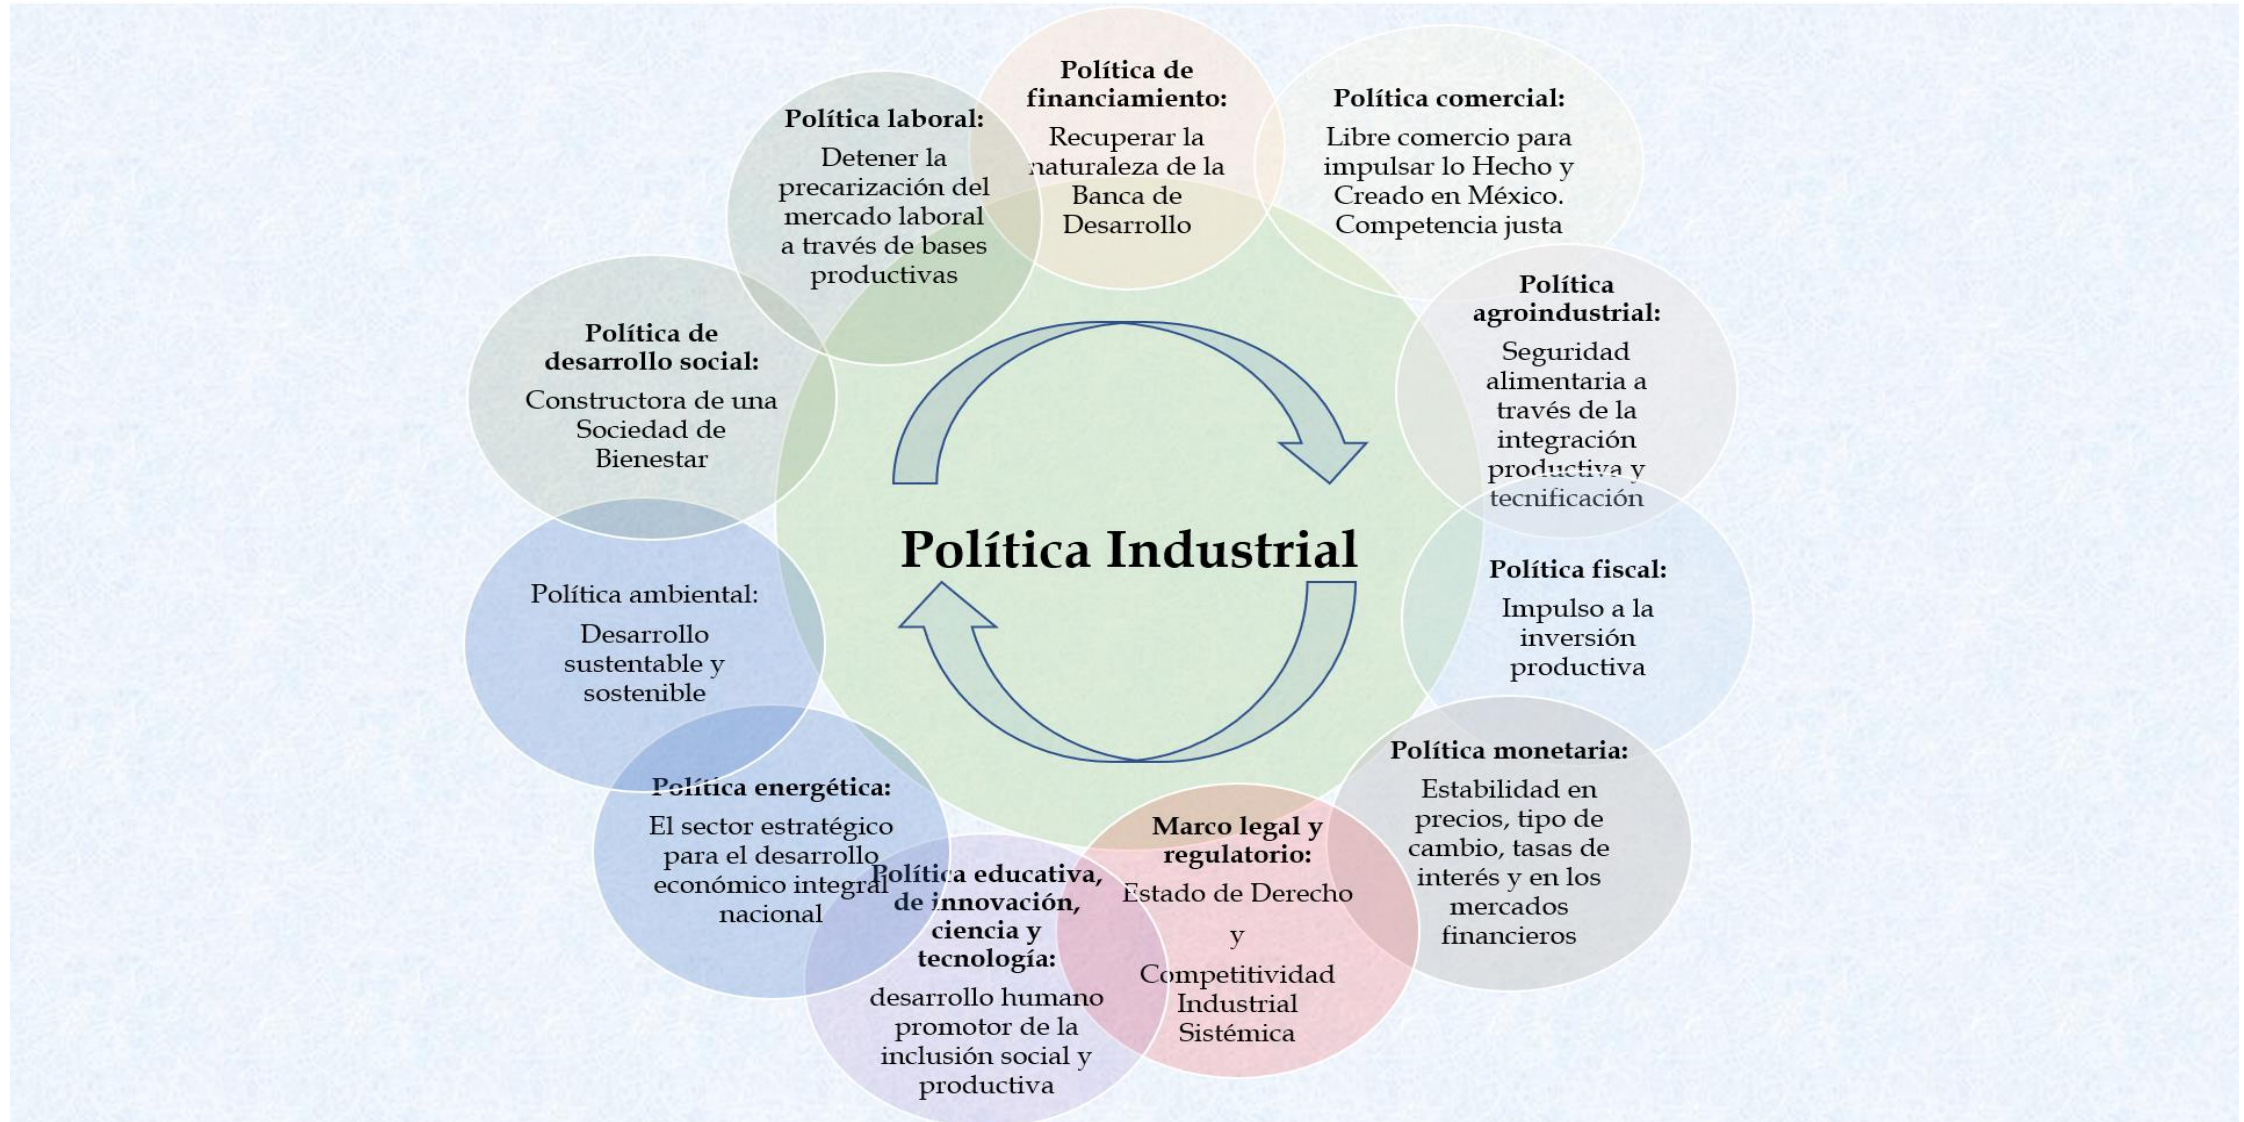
Política de financiamiento:
Recuperar la naturaleza de la Banca de Desarrollo

Política comercial:
Libre comercio para impulsar lo Hecho y Creado en México. Competencia justa

Política laboral:
Detener la precarización del mercado laboral a través de bases productivas

Política agroindustrial:
Seguridad alimentaria a través de la integración productiva y tecnificación

Política de desarrollo social:
Constructora de una Sociedad de Bienestar

Política Industrial

Política fiscal:
Impulso a la inversión productiva

Política ambiental:
Desarrollo sustentable y sostenible

Política monetaria:
Estabilidad en precios, tipo de cambio, tasas de interés y en los mercados financieros

Política energética:
El sector estratégico para el desarrollo económico integral nacional

Marco legal y regulatorio:
Estado de Derecho
y
Competitividad Industrial Sistémica

Política educativa, de innovación, ciencia y tecnología:
desarrollo humano promotor de la inclusión social y productiva